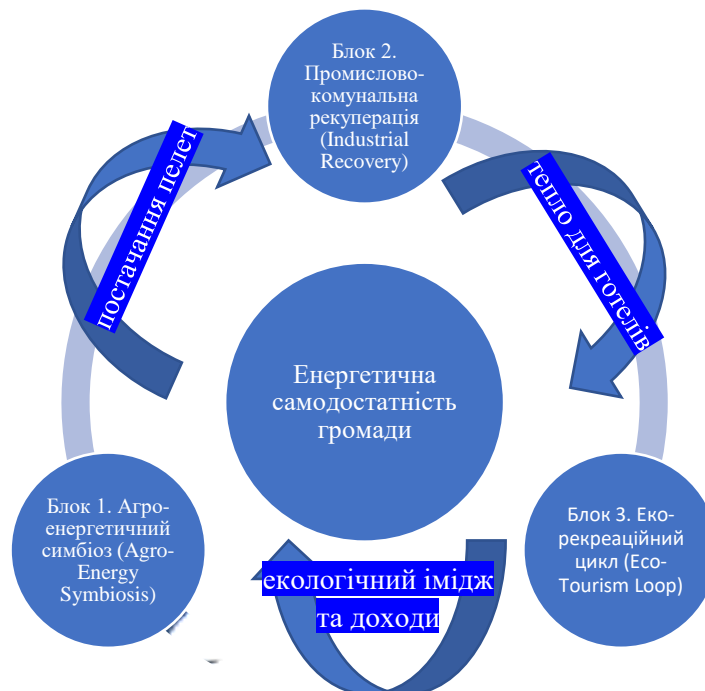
Блок 2. Промислово-комунальна рекуперація (Industrial Recovery)

постачання пелет

тепло для готелів

Енергетична самодостатність громади

Блок 1. Агро-енергетичний симбіоз (Agro-Energy Symbiosis)

екологічний імідж та доходи

Блок 3. Еко-рекреаційний цикл (Eco-Tourism Loop)